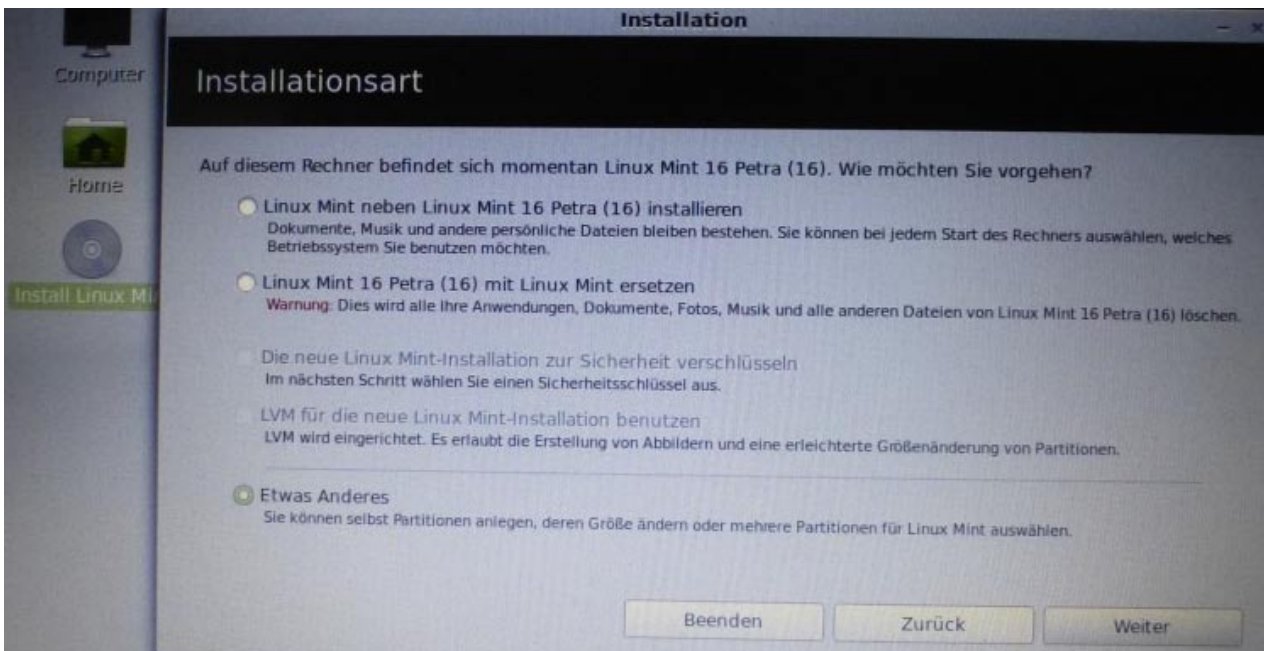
Computer

Home

Install Linux Mi

Installation

Installationsart

Auf diesem Rechner befindet sich momentan Linux Mint 16 Petra (16). Wie möchten Sie vorgehen?

Linux Mint neben Linux Mint 16 Petra (16) installieren
Dokumente, Musik und andere persönliche Dateien bleiben bestehen. Sie können bei jedem Start des Rechners auswählen, welches Betriebssystem Sie benutzen möchten.

Linux Mint 16 Petra (16) mit Linux Mint ersetzen
Warnung: Dies wird alle Ihre Anwendungen, Dokumente, Fotos, Musik und alle anderen Dateien von Linux Mint 16 Petra (16) löschen.

Die neue Linux Mint-Installation zur Sicherheit verschlüsseln
Im nächsten Schritt wählen Sie einen Sicherheitsschlüssel aus.

LVM für die neue Linux Mint-Installation benutzen
LVM wird eingerichtet. Es erlaubt die Erstellung von Abbildern und eine erleichterte Größenänderung von Partitionen.

Etwas Anderes
Sie können selbst Partitionen anlegen, deren Größe ändern oder mehrere Partitionen für Linux Mint auswählen.

Beenden

Zurück

Weiter